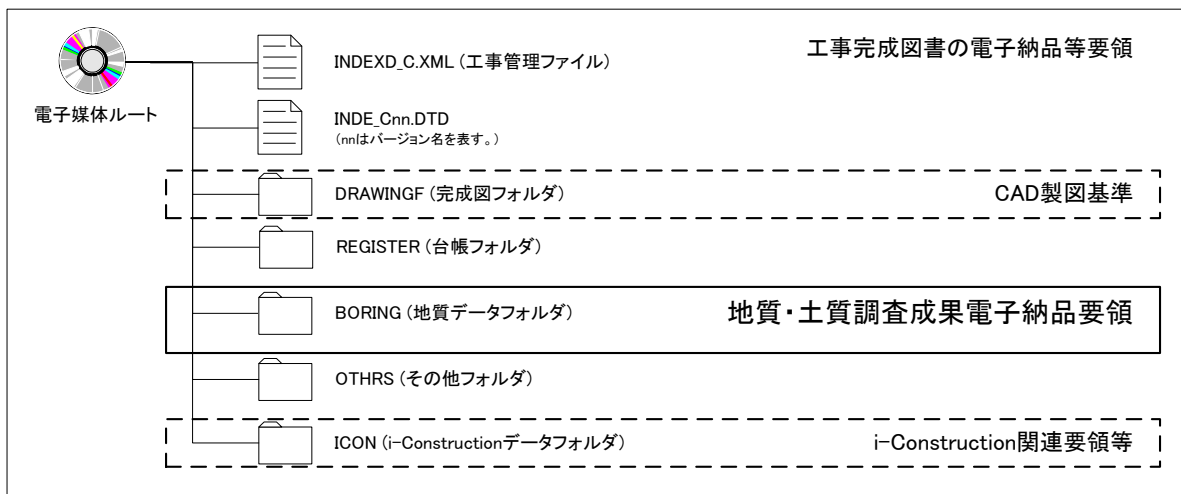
電子媒体ルート

INDEXD_C.XML (工事管理ファイル)

工事完成図書の電子納品等要領

INDE_Cnn.DTD
(nnはバージョン名を表す。)

DRAWINGF (完成図フォルダ)

CAD製図基準

REGISTER (台帳フォルダ)

BORING (地質データフォルダ)

地質・土質調査成果電子納品要領

OTHRS (その他フォルダ)

ICON (i-Constructionデータフォルダ)

i-Construction関連要領等